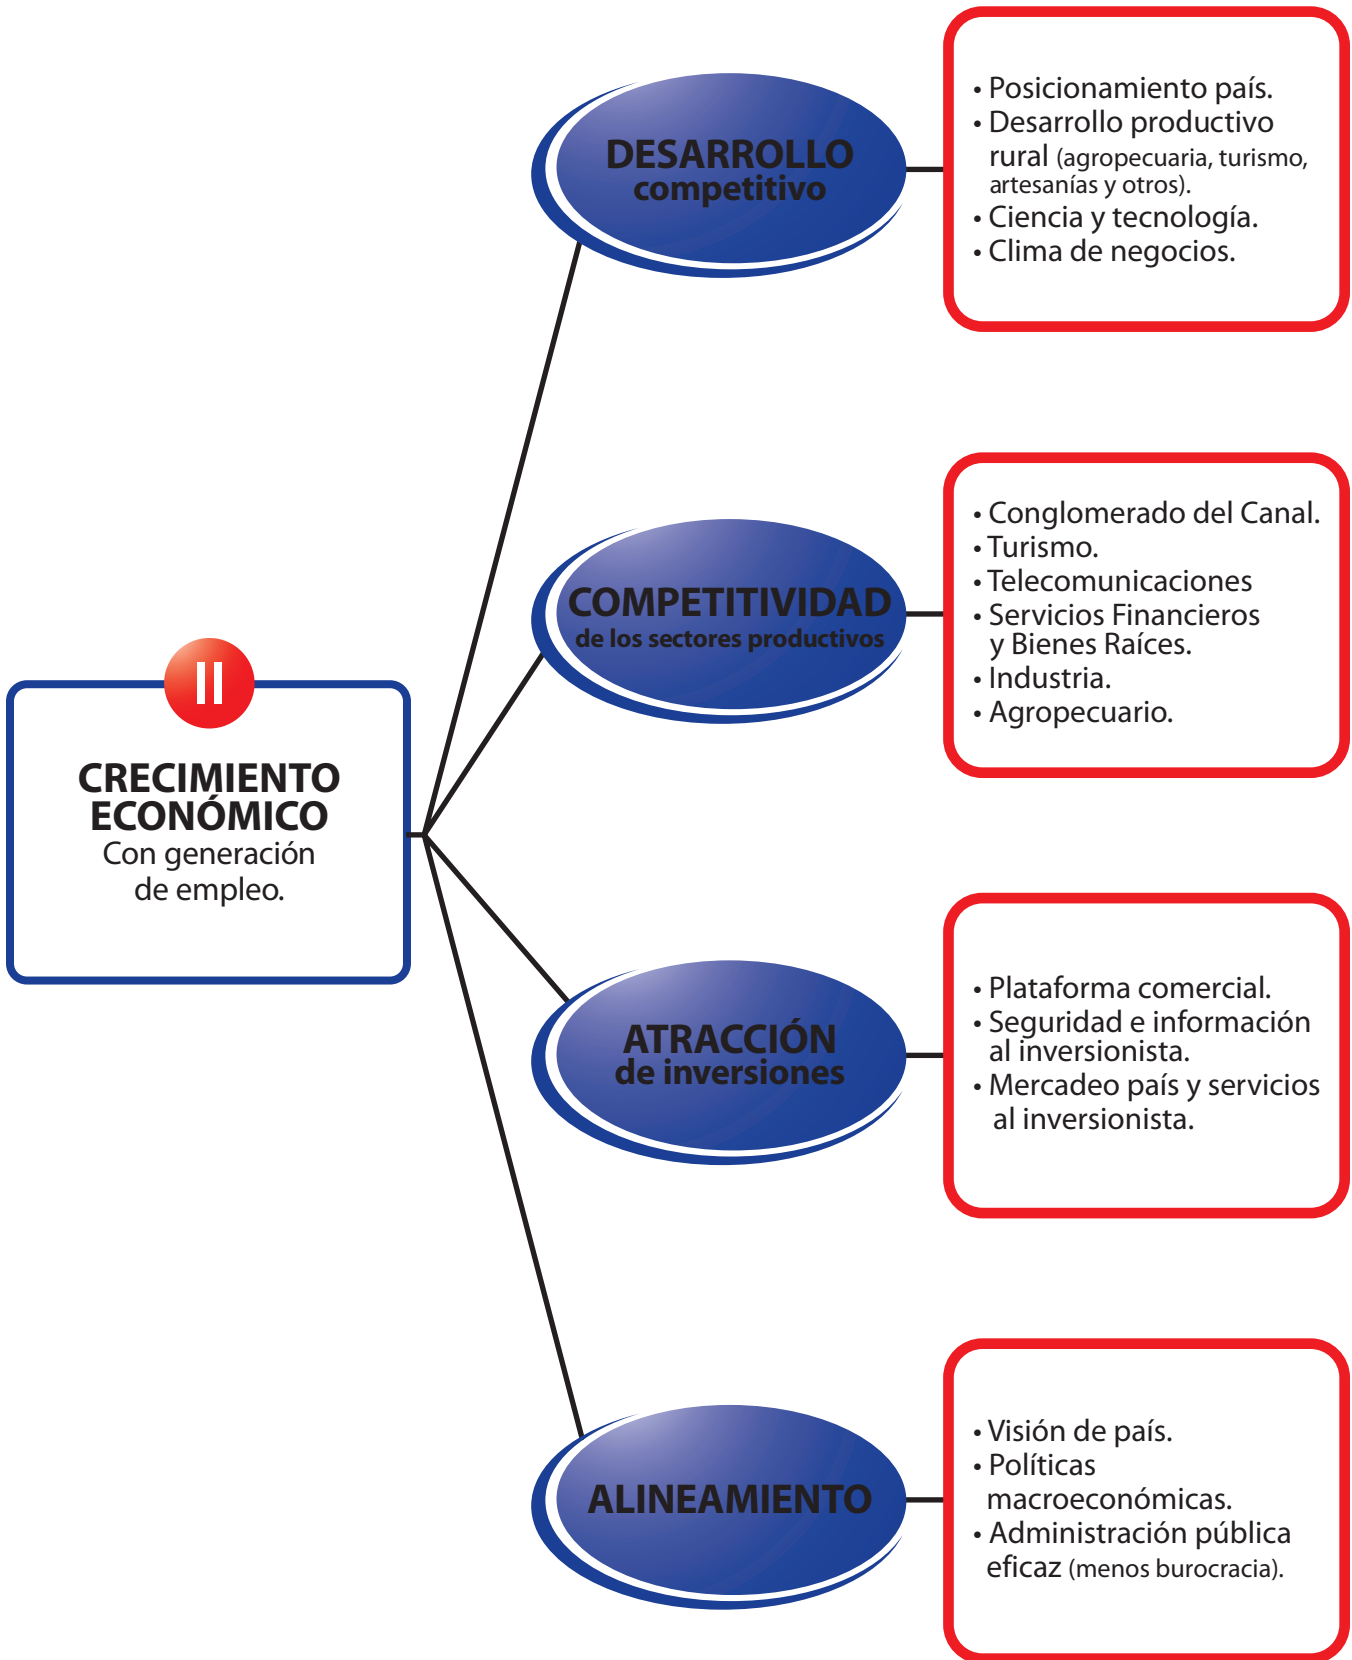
II

CRECIMIENTO ECONÓMICO
Con generación de empleo.

DESARROLLO competitivo

• Posicionamiento país.
• Desarrollo productivo rural (agropecuaria, turismo, artesanías y otros).
• Ciencia y tecnología.
• Clima de negocios.

COMPETITIVIDAD de los sectores productivos

• Conglomerado del Canal.
• Turismo.
• Telecomunicaciones
• Servicios Financieros y Bienes Raíces.
• Industria.
• Agropecuario.

ATRACCIÓN de inversiones

• Plataforma comercial.
• Seguridad e información al inversionista.
• Mercadeo país y servicios al inversionista.

ALINEAMIENTO

• Visión de país.
• Políticas macroeconómicas.
• Administración pública eficaz (menos burocracia).